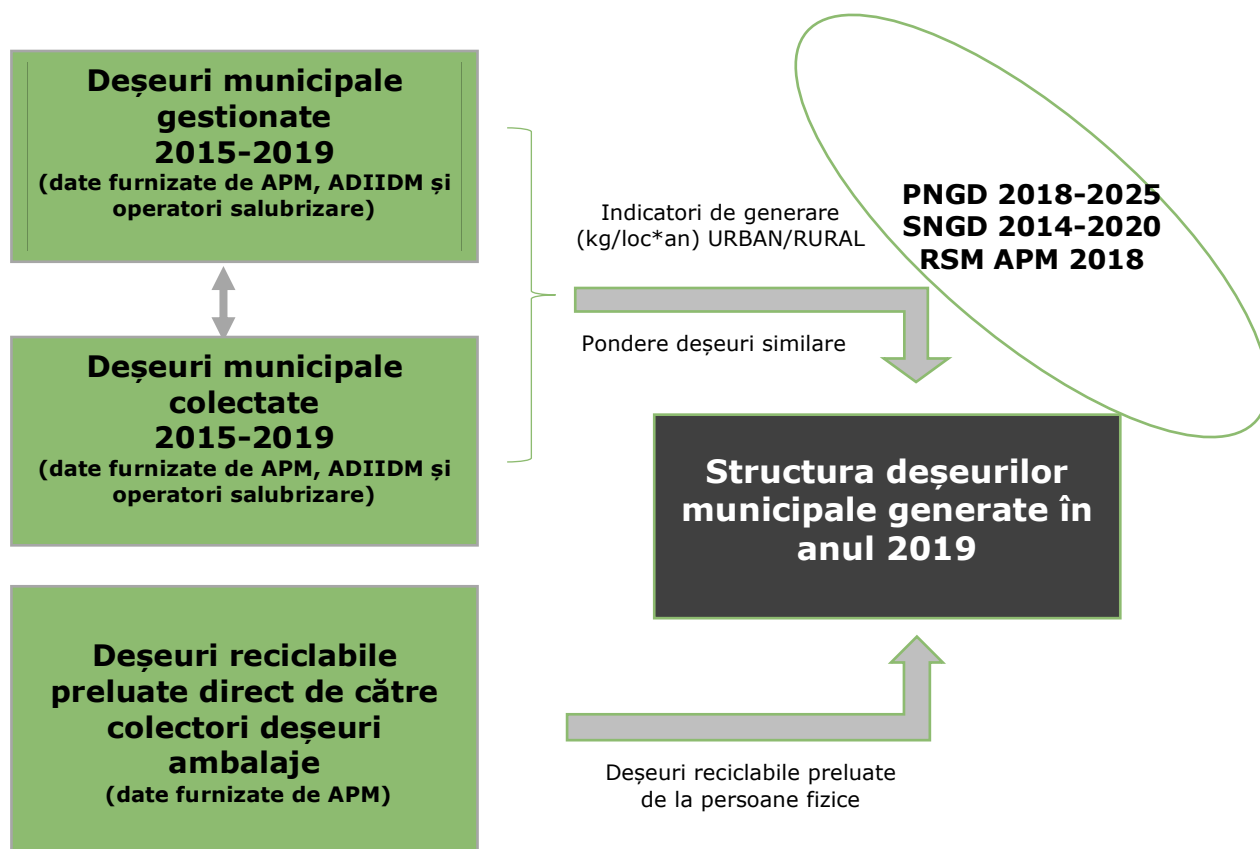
Deșeuri municipale gestionate
2015-2019
(date furnizate de APM, ADIIDM și operatori salubrizare)

Deșeuri municipale colectate
2015-2019
(date furnizate de APM, ADIIDM și operatori salubrizare)

Deșeuri reciclabile preluate direct de către colectori deșeuri ambalaje
(date furnizate de APM)

Indicatori de generare (kg/loc*an) URBAN/RURAL

Pondere deșeuri similare

PNGD 2018-2025
SNGD 2014-2020
RSM APM 2018

Structura deșeurilor municipale generate în anul 2019

Deșeuri reciclabile preluate de la persoane fizice